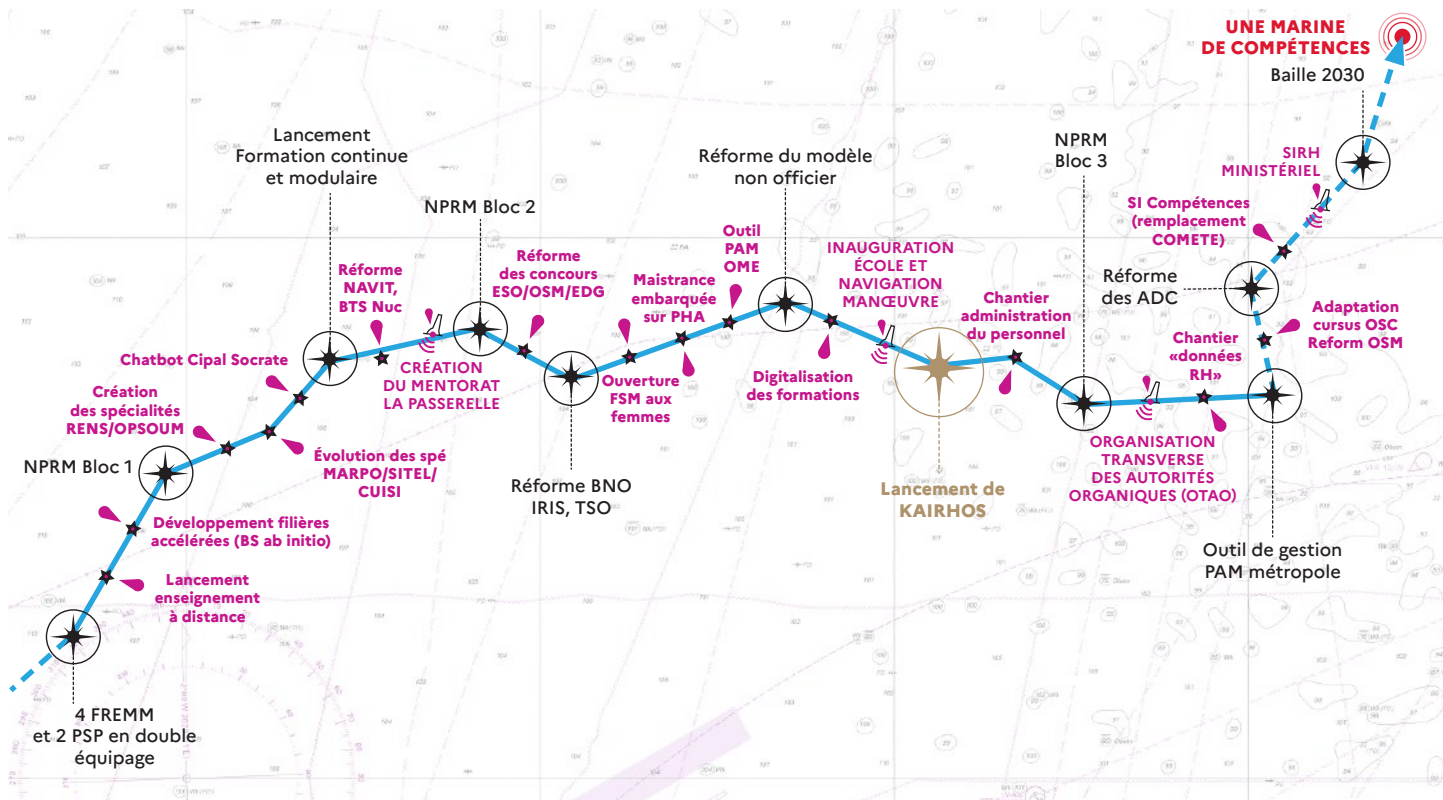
UNE MARINE DE COMPÉTENCES

Baille 2030

SIRH MINISTÉRIEL

SI Compétences (remplacement COMETE)

NPRM Bloc 3

Réforme des ADC

Adaptation cursus OSC Reform OSM

Chantier «données RH»

Chantier administration du personnel

ORGANISATION TRANSVERSE DES AUTORITÉS ORGANIQUES (OTAO)

Outil de gestion PAM métropole

Lancement de KAIRHOS

INAUGURATION ÉCOLE ET NAVIGATION MANŒUVRE

Digitalisation des formations

Réforme du modèle non officier

Outil PAM OME

Maistrance embarquée sur PHA

Ouverture FSM aux femmes

Réforme des concours ESO/OSM/EDG

NPRM Bloc 2

Réforme BNO IRIS, TSO

CRÉATION DU MENTORAT LA PASSERELLE

Réforme NAVIT, BTS Nuc

Lancement Formation continue et modulaire

Chatbot Cipal Socrate

Évolution des spé MARPO/SITEL/CUISI

Création des spécialités RENS/OPSOUM

NPRM Bloc 1

Développement filières accélérées (BS ab initio)

Lancement enseignement à distance

4 FREMM et 2 PSP en double équipage